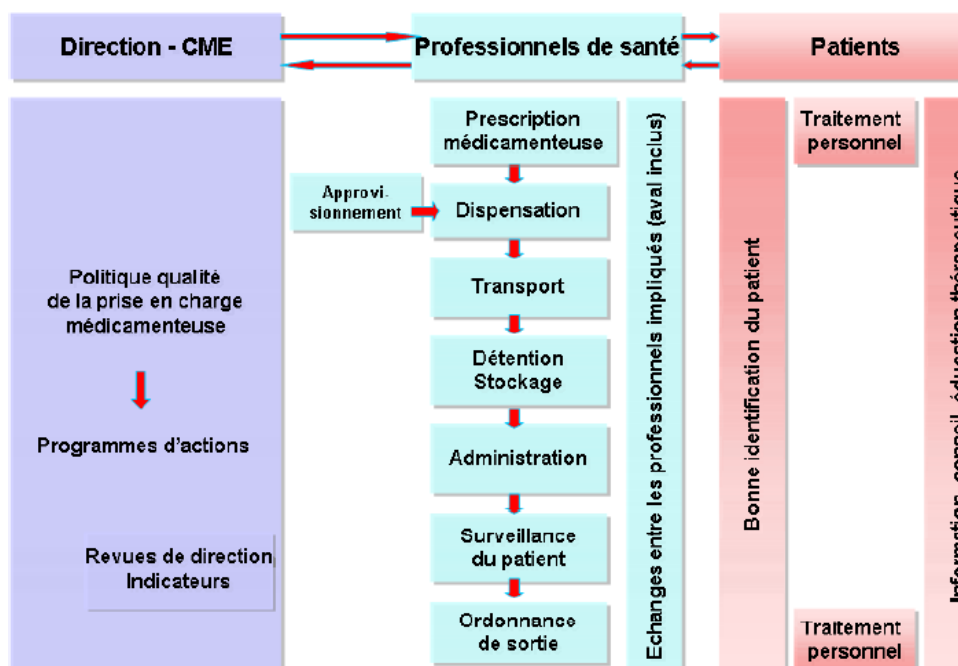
Direction - CME

Professionnels de santé

Patients

Politique qualité de la prise en charge médicamenteuse

Programmes d'actions

Revues de direction
Indicateurs

Approvisionnement

Prescription médicamenteuse

Dispensation

Transport

Détention
Stockage

Administration

Surveillance du patient

Ordonnance de sortie

Echanges entre les professionnels impliqués (aval inclus)

Bonne identification du patient

Traitement personnel

Traitement personnel

Information, conseil, éducation thérapeutique